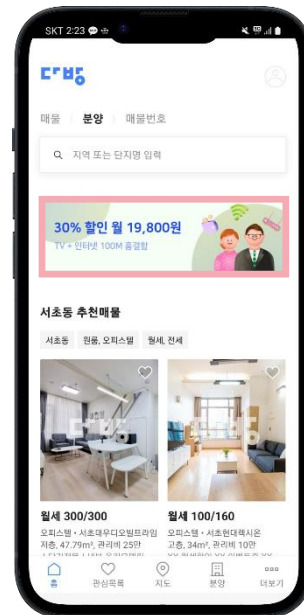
SKT 2:23

다방

매물 | 분양 | 매물번호

지역 또는 단지명 입력

30% 할인 월 19,800원
TV + 인터넷 100M 홈결합

서초동 추천매물

서초동 | 원룸, 오피스텔 | 월세, 전세

다방

다방

월세 300/300
오피스텔 · 서초대우디오빌프라임
저층, 47.79m², 관리비 25만

월세 100/160
오피스텔 · 서초현대렉시온
고층, 34m², 관리비 10만

홈 | 관심목록 | 지도 | 분양 | 더보기